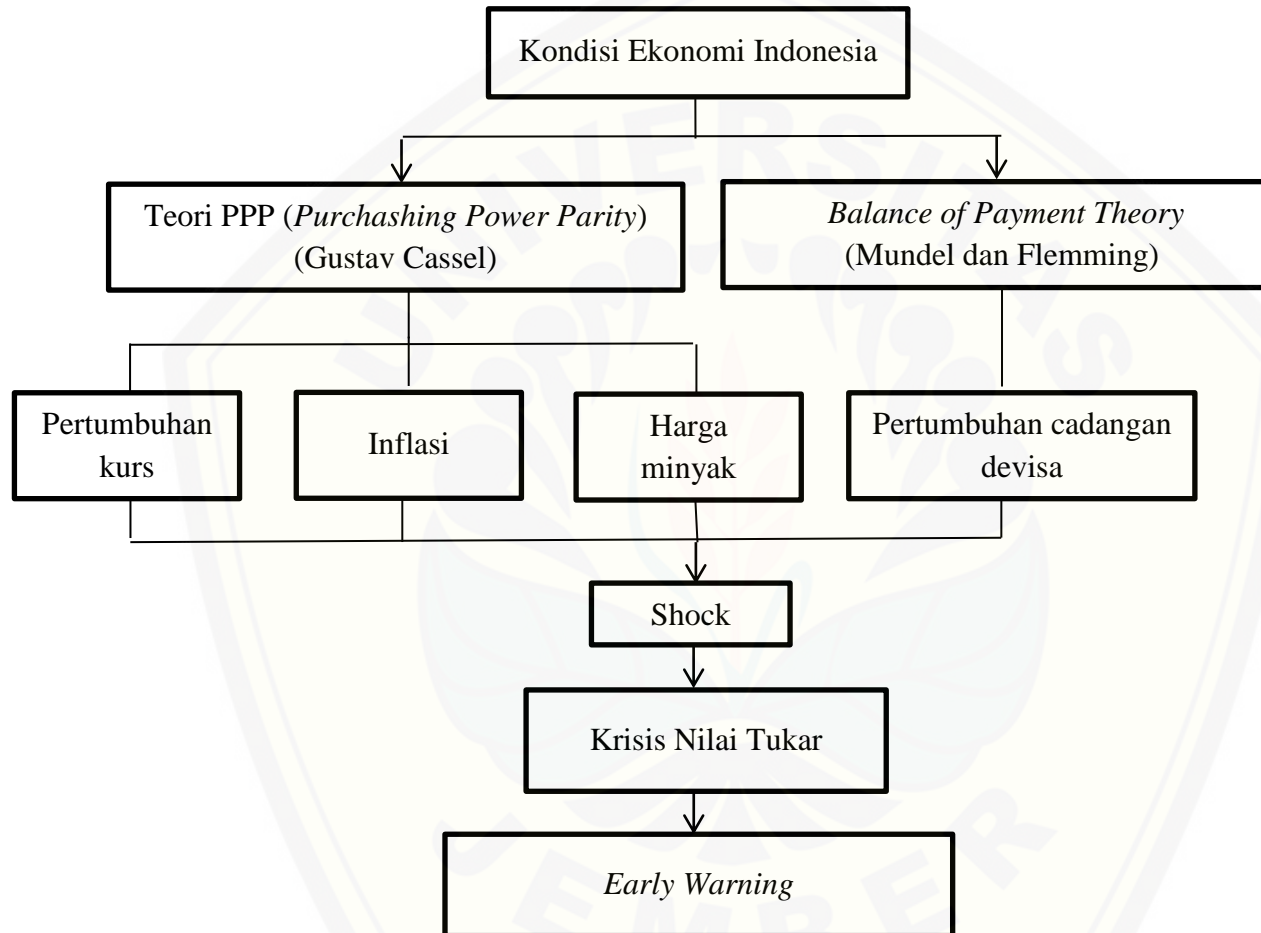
Kondisi Ekonomi Indonesia

Teori PPP (*Purchashing Power Parity*)
(Gustav Cassel)

*Balance of Payment Theory*
(Mundel dan Flemming)

Pertumbuhan kurs

Inflasi

Harga minyak

Pertumbuhan cadangan devisa

Shock

Krisis Nilai Tukar

*Early Warning*